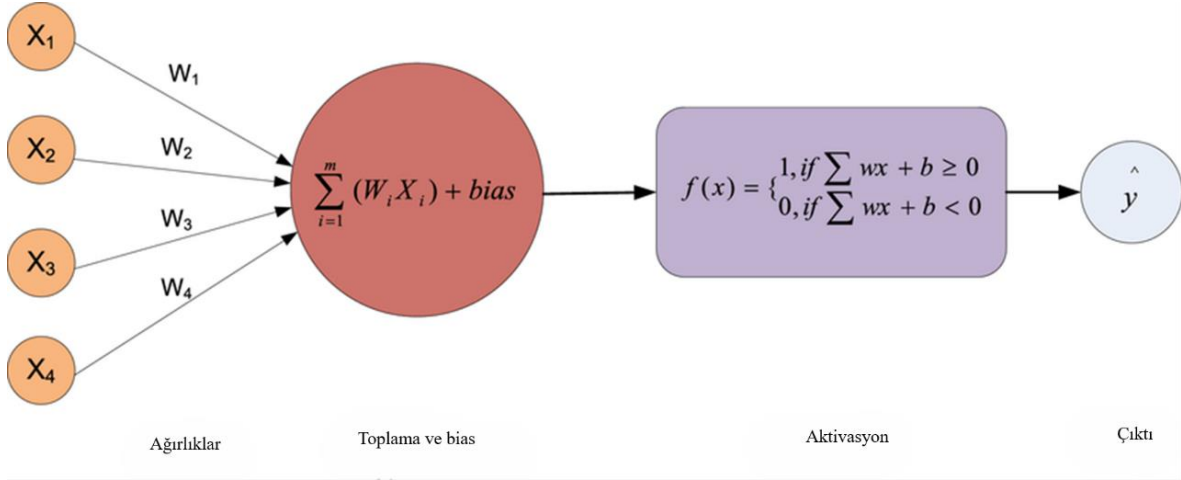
$X_1$

$X_2$

$X_3$

$X_4$

$W_1$

$W_2$

$W_3$

$W_4$

$\sum_{i=1}^{m} (W_i X_i) + bias$

$f(x) = \{ \begin{matrix} 1, if \sum wx + b \geq 0 \\ 0, if \sum wx + b < 0 \end{matrix}$

$\hat{y}$

Ağırlıklar

Toplama ve bias

Aktivasyon

Çıktı